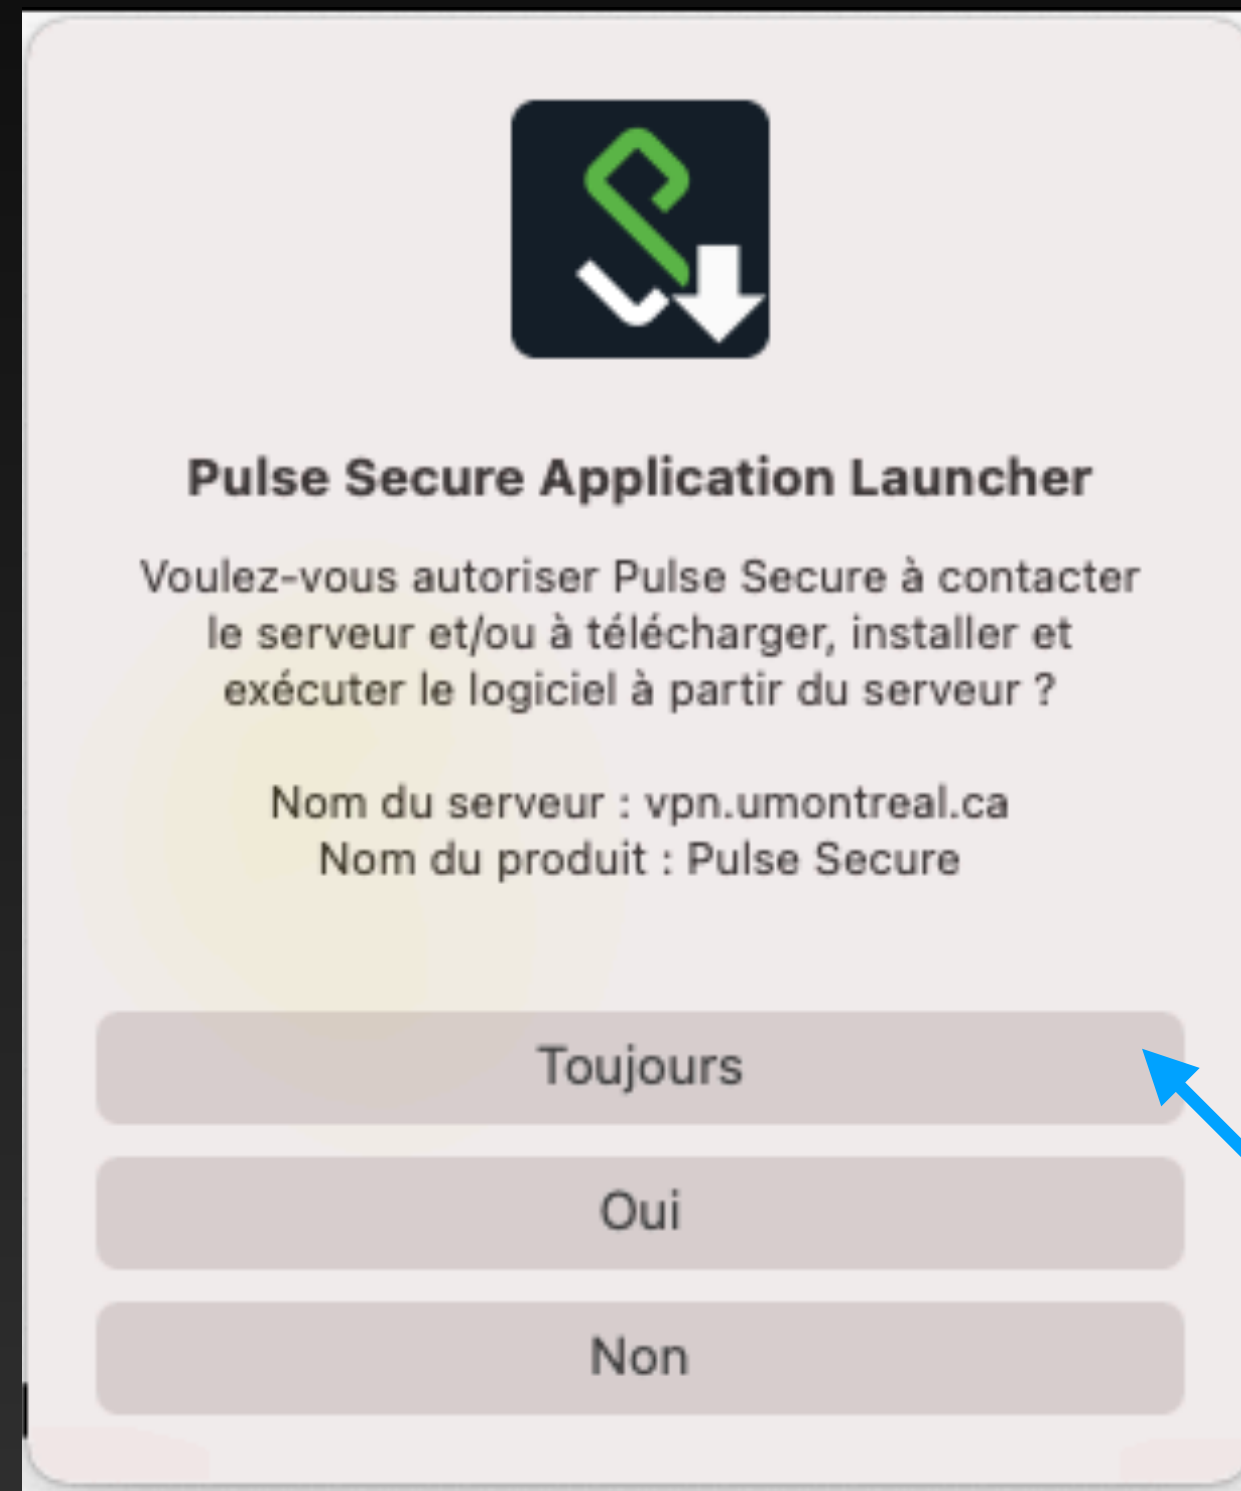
Pulse Secure Application Launcher

Voulez-vous autoriser Pulse Secure à contacter le serveur et/ou à télécharger, installer et exécuter le logiciel à partir du serveur ?

Nom du serveur : vpn.umontreal.ca
Nom du produit : Pulse Secure

Toujours

Oui

Non